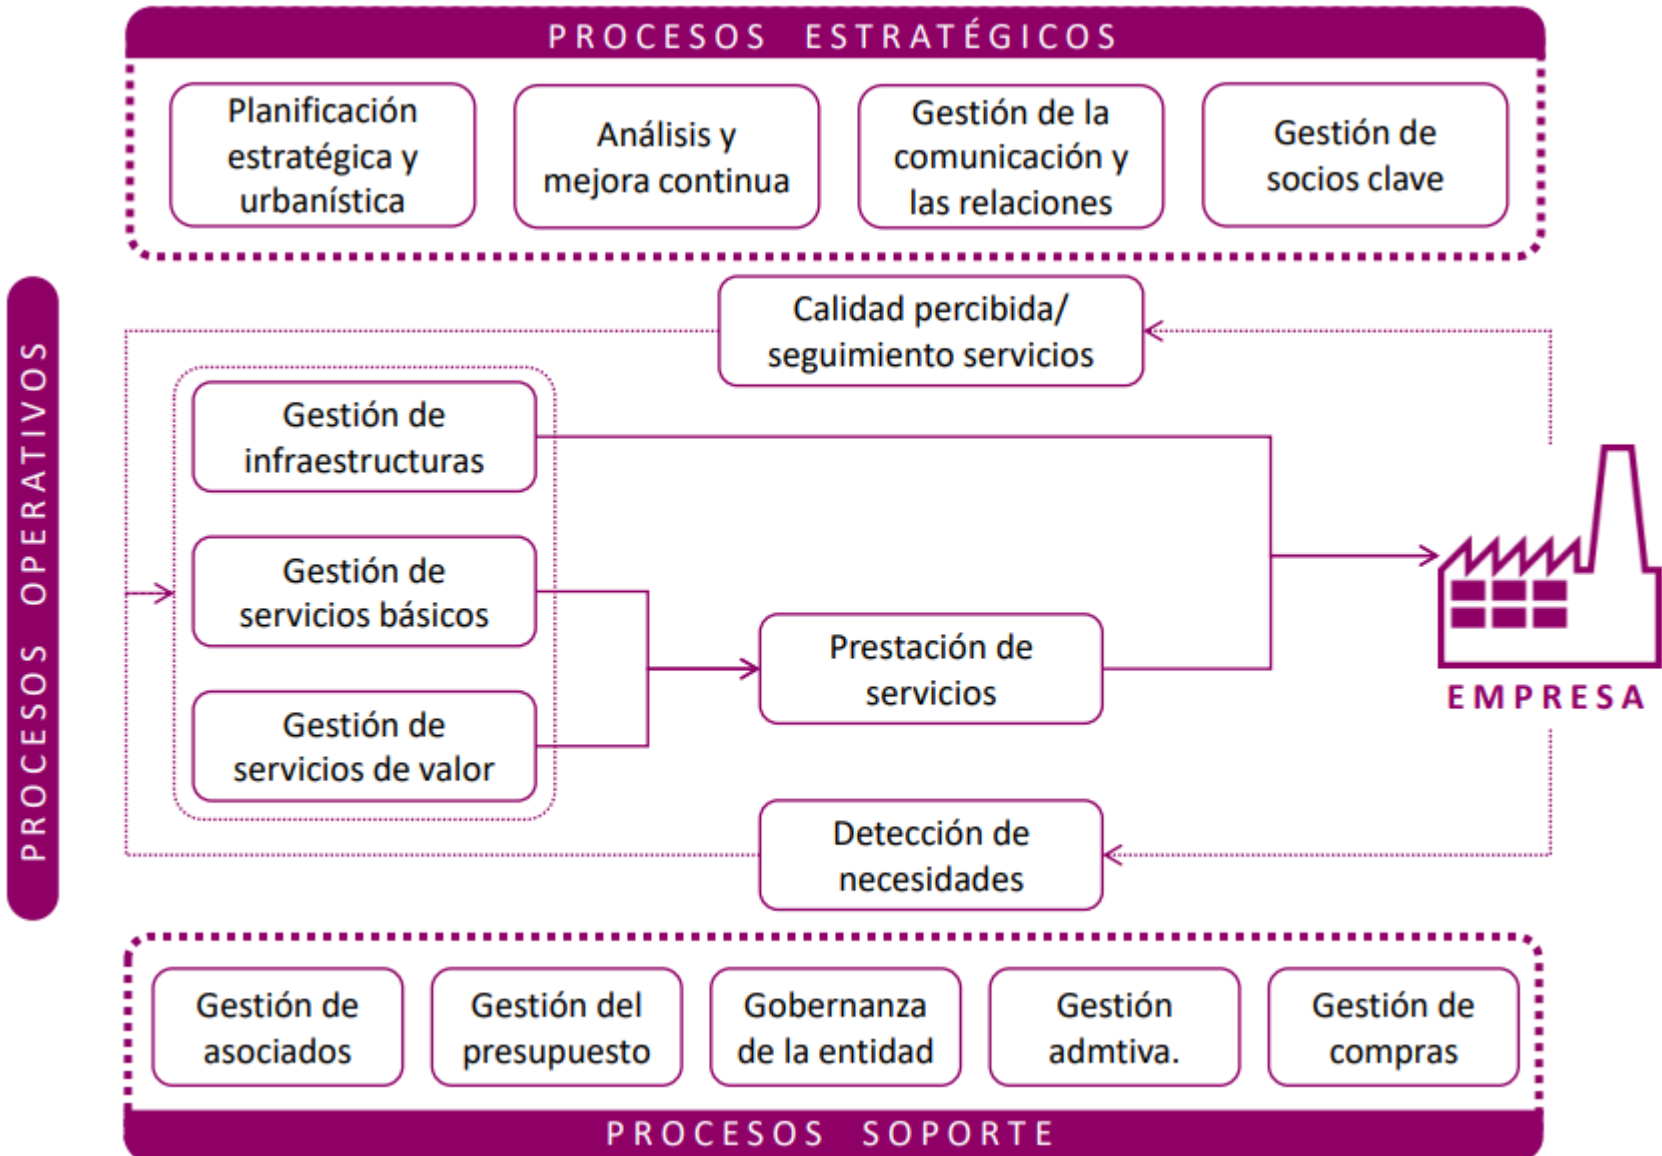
PROCESOS ESTRATÉGICOS

Planificación estratégica y urbanística

Análisis y mejora continua

Gestión de la comunicación y las relaciones

Gestión de socios clave

PROCESOS OPERATIVOS

Calidad percibida/ seguimiento servicios

Gestión de infraestructuras

Gestión de servicios básicos

Gestión de servicios de valor

Prestación de servicios

EMPRESA

Detección de necesidades

Gestión de asociados

Gestión del presupuesto

Gobernanza de la entidad

Gestión admtiva.

Gestión de compras

PROCESOS SOPORTE